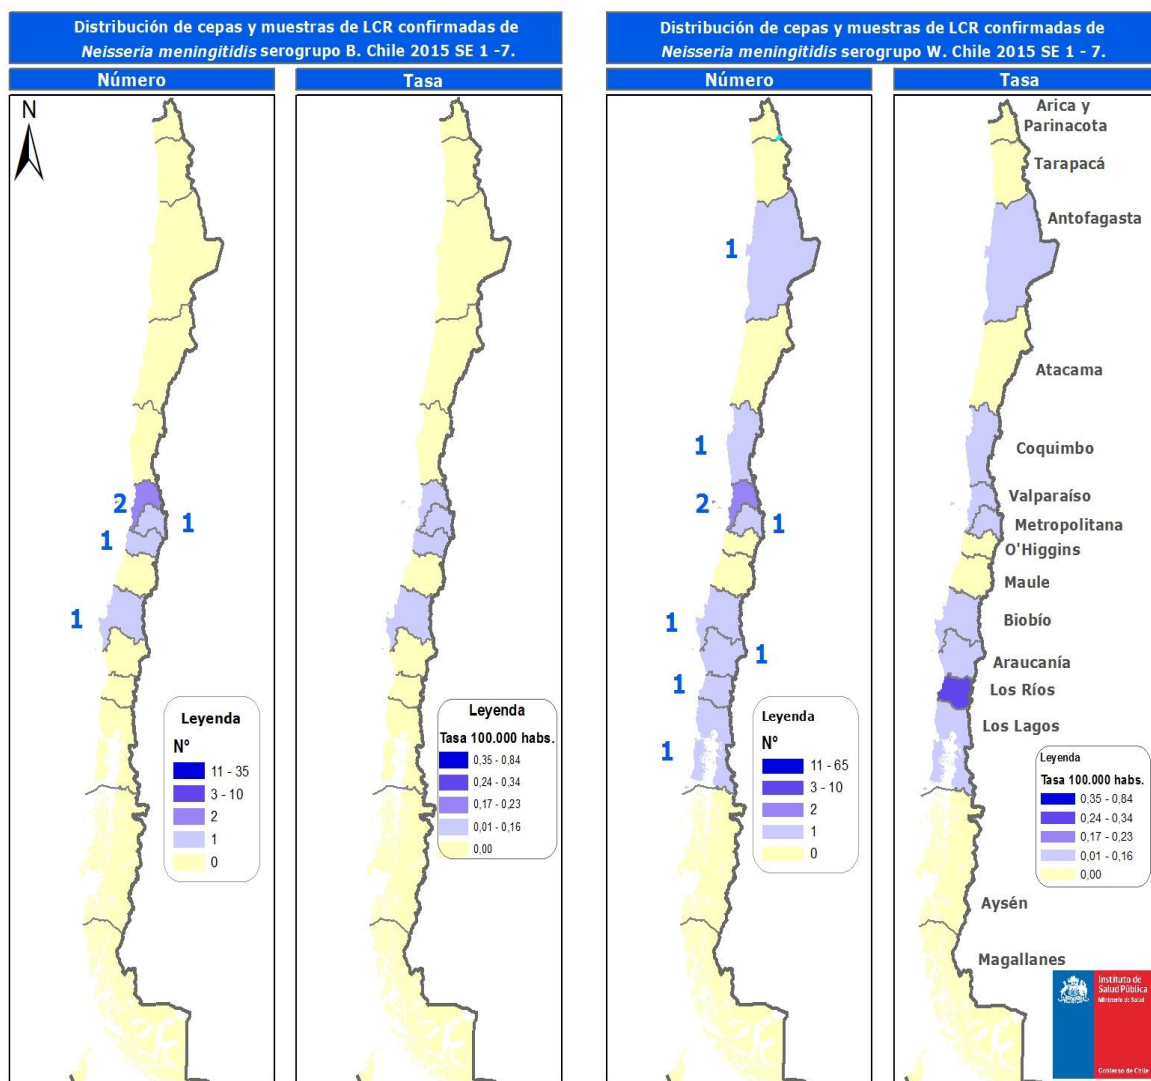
Distribución de cepas y muestras de LCR confirmadas de *Neisseria meningitidis* serogrupo B. Chile 2015 SE 1 -7.

Número

N

2
1
1
1

Leyenda
N°
11 - 35
3 - 10
2
1
0

Tasa

Leyenda
Tasa 100.000 habs.
0,35 - 0,84
0,24 - 0,34
0,17 - 0,23
0,01 - 0,16
0,00

Distribución de cepas y muestras de LCR confirmadas de *Neisseria meningitidis* serogrupo W. Chile 2015 SE 1 - 7.

Número

1
1
2
1
1
1
1
1

Leyenda
N°
11 - 65
3 - 10
2
1
0

Tasa

Arica y Parinacota
Tarapacá
Antofagasta
Atacama
Coquimbo
Valparaíso
Metropolitana
O'Higgins
Maule
Biobío
Araucanía
Los Ríos
Los Lagos

Leyenda
Tasa 100.000 habs.
0,35 - 0,84
0,24 - 0,34
0,17 - 0,23
0,01 - 0,16
0,00

Aysén
Magallanes

Instituto de Salud Pública
Ministerio de Salud
Gobierno de Chile